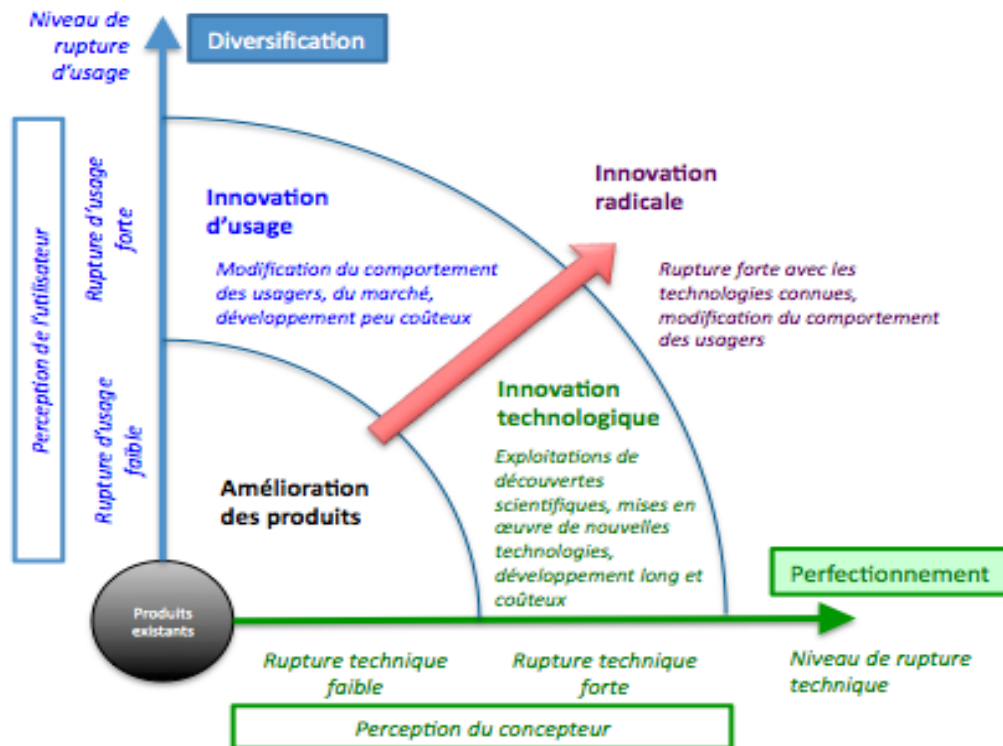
Niveau de rupture d'usage

Diversification

Perception de l'utilisateur

Rupture d'usage forte

Rupture d'usage faible

Innovation d'usage

Modification du comportement des usagers, du marché, développement peu coûteux

Innovation radicale

Rupture forte avec les technologies connues, modification du comportement des usagers

Innovation technologique

Exploitations de découvertes scientifiques, mises en œuvre de nouvelles technologies, développement long et coûteux

Amélioration des produits

Produits existants

Perfectionnement

Rupture technique faible

Rupture technique forte

Niveau de rupture technique

Perception du concepteur